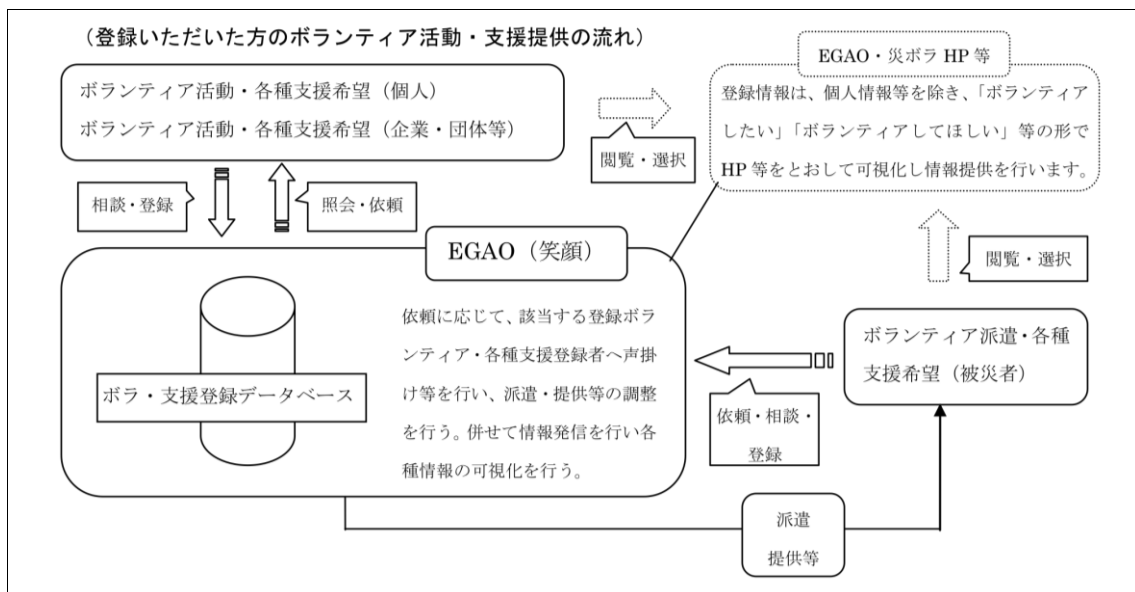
（登録いただいた方のボランティア活動・支援提供の流れ）

ボランティア活動・各種支援希望（個人）
ボランティア活動・各種支援希望（企業・団体等）

閲覧・選択

EGAO・災ボラ HP 等

登録情報は、個人情報等を除き、「ボランティアしたい」「ボランティアしてほしい」等の形でHP 等をとおして可視化し情報提供を行います。

相談・登録

照会・依頼

EGAO（笑顔）

閲覧・選択

ボラ・支援登録データベース

依頼に応じて、該当する登録ボランティア・各種支援登録者へ声掛け等を行い、派遣・提供等の調整を行う。併せて情報発信を行い各種情報の可視化を行う。

ボランティア派遣・各種支援希望（被災者）

依頼・相談・登録

派遣
提供等